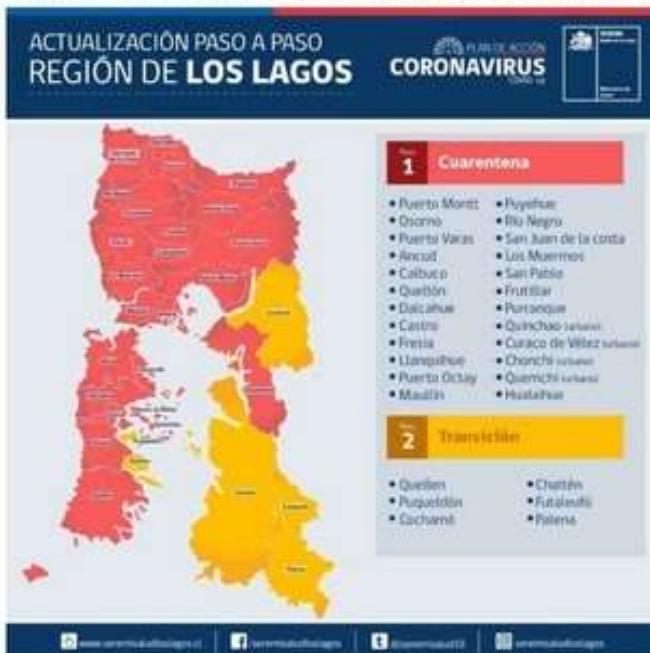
ACTUALIZACIÓN PASO A PASO
REGIÓN DE LOS LAGOS

PLAN DE ACCIÓN
CORONAVIRUS
COVID-19

Paso 1 Cuarentena

• Puerto Montt
• Osorno
• Puerto Varas
• Ancud
• Calbuco
• Quellón
• Dalcahue
• Castro
• Fresia
• Llanquihue
• Puerto Octay
• Maullín

• Puyehue
• Río Negro
• San Juan de la costa
• Los Muermos
• San Pablo
• Frutillar
• Purranque
• Quinchao (urbano)
• Curaco de Vélez (urbano)
• Chonchi (urbano)
• Queilen (urbano)
• Hualaihue

Paso 2 Transición

• Quellen
• Puqueldón
• Cochamó

• Chaitén
• Futaleufú
• Palena

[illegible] | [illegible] | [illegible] | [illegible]